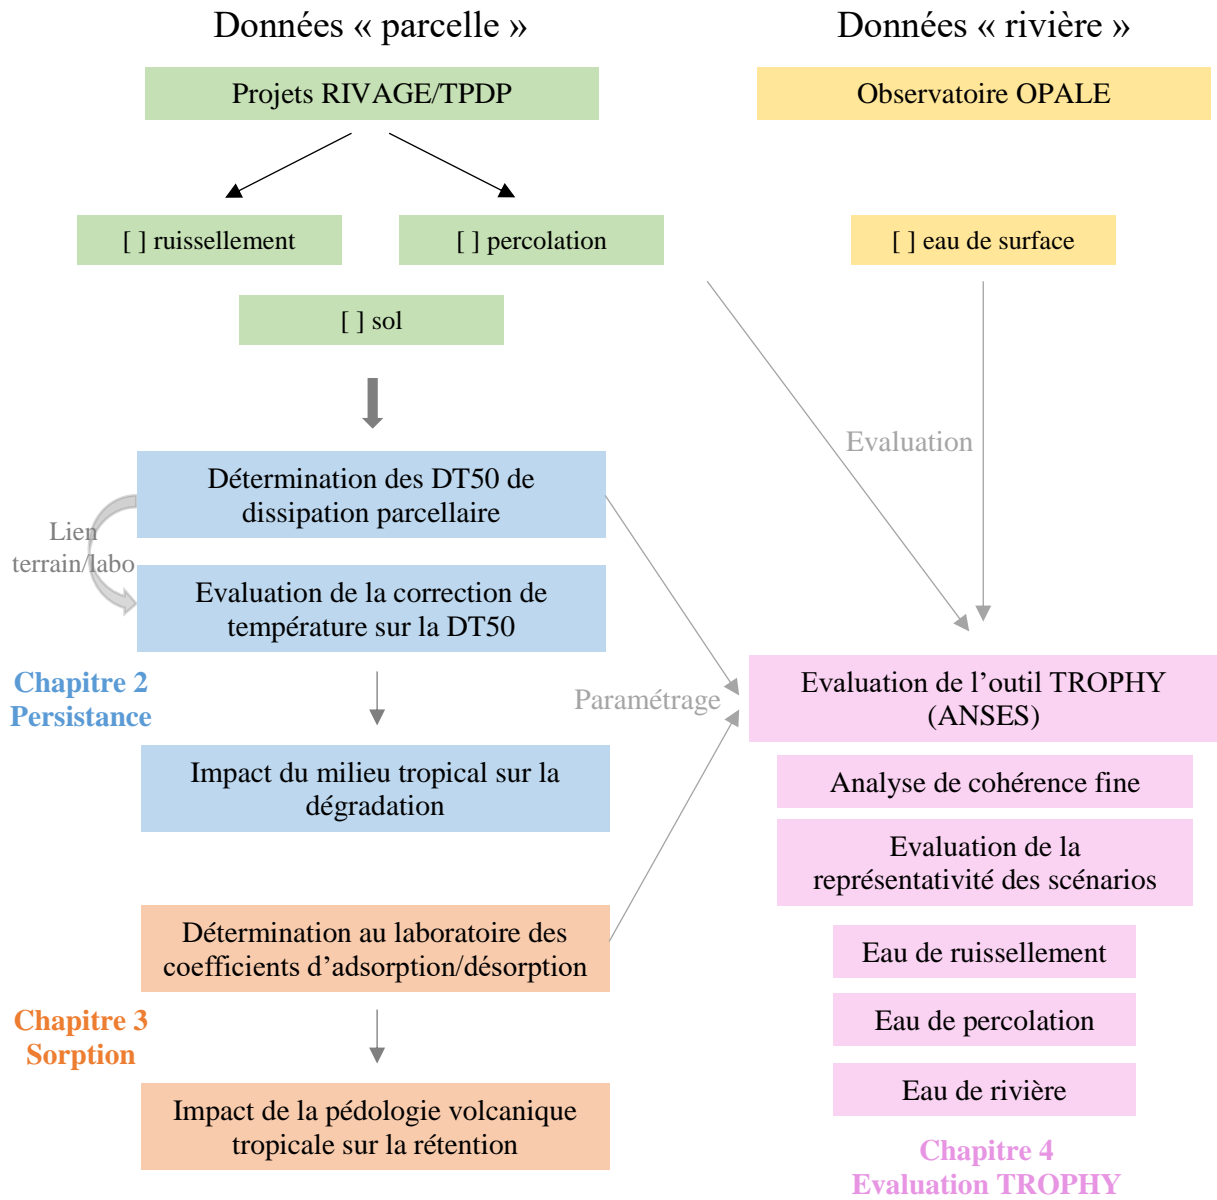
Données « parcelle »

Données « rivière »

Projets RIVAGE/TPDP

Observatoire OPALE

[ ] ruissellement

[ ] percolation

[ ] eau de surface

[ ] sol

Evaluation

Détermination des DT50 de dissipation parcellaire

Lien terrain/labo

Evaluation de la correction de température sur la DT50

Chapitre 2
Persistance

Paramétrage

Evaluation de l'outil TROPHY (ANSES)

Analyse de cohérence fine

Impact du milieu tropical sur la dégradation

Evaluation de la représentativité des scénarios

Détermination au laboratoire des coefficients d'adsorption/désorption

Eau de ruissellement

Chapitre 3
Sorption

Eau de percolation

Eau de rivière

Impact de la pédologie volcanique tropicale sur la rétention

Chapitre 4
Evaluation TROPHY